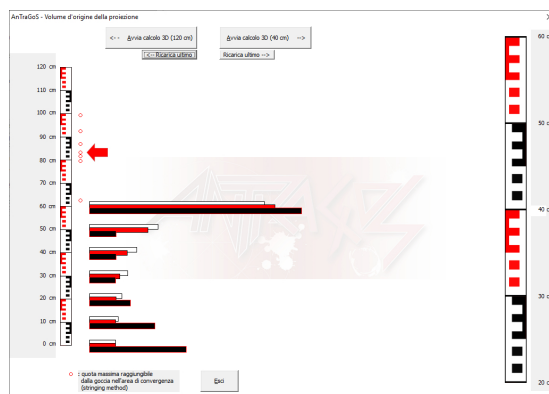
AnTraGoS - Volume d'origine della proiezione

<-- Avvia calcolo 3D (120 cm)

Avvia calcolo 3D (40 cm) -->

<-- Ricarica ultimo

Ricarica ultimo -->

120 cm
110 cm
100 cm
90 cm
80 cm
70 cm
60 cm
50 cm
40 cm
30 cm
20 cm
10 cm
0 cm

: quota massima raggiungibile dalla goccia nell'area di convergenza (stringing method)

Esci

60 c
50 c
40 c
30 c
20 c